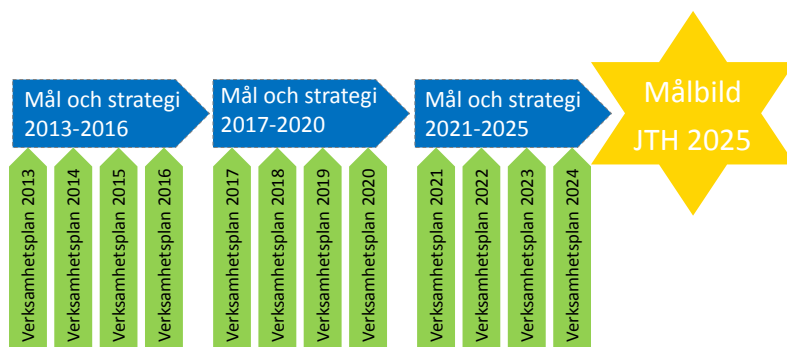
Mål och strategi 2013-2016

Verksamhetsplan 2013
Verksamhetsplan 2014
Verksamhetsplan 2015
Verksamhetsplan 2016

Mål och strategi 2017-2020

Verksamhetsplan 2017
Verksamhetsplan 2018
Verksamhetsplan 2019
Verksamhetsplan 2020

Mål och strategi 2021-2025

Verksamhetsplan 2021
Verksamhetsplan 2022
Verksamhetsplan 2023
Verksamhetsplan 2024

Målbild JTH 2025